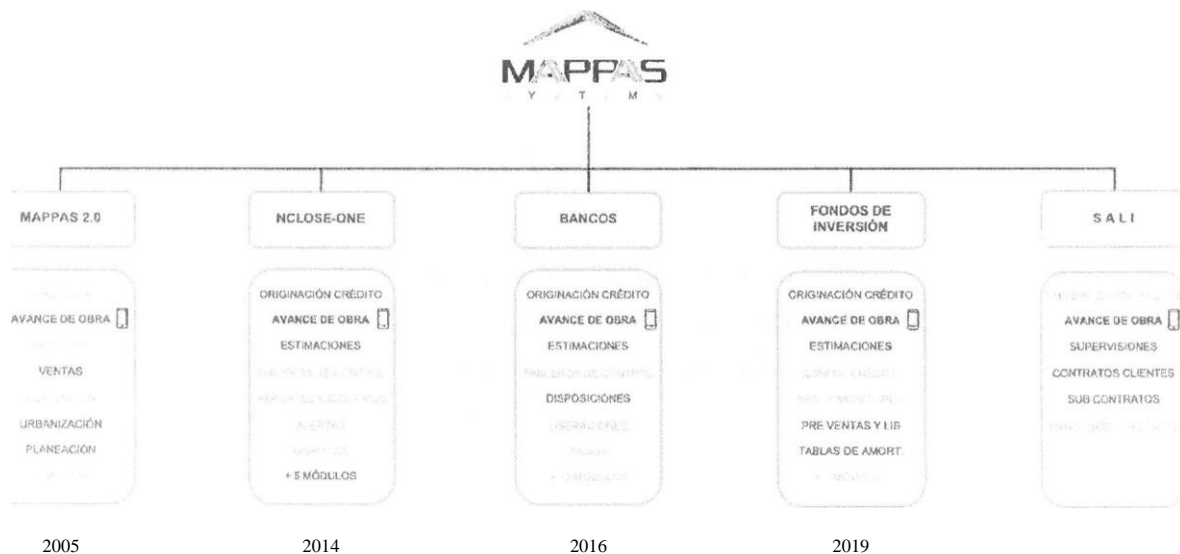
MAPPAS
SYSTEMS

MAPPAS 2.0

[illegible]
AVANCE DE OBRA
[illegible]
VENTAS
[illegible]
URBANIZACIÓN
PLANEACIÓN
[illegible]

NCLOSE-ONE

ORIGINACIÓN CRÉDITO
AVANCE DE OBRA
ESTIMACIONES
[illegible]
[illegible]
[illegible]
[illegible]
+ 5 MÓDULOS

BANCOS

ORIGINACIÓN CRÉDITO
AVANCE DE OBRA
ESTIMACIONES
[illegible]
DISPOSICIONES
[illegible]
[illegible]
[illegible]

FONDOS DE INVERSIÓN

ORIGINACIÓN CRÉDITO
AVANCE DE OBRA
ESTIMACIONES
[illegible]
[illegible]
PRE VENTAS Y LIB
TABLAS DE AMORT
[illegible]

SALI

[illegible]
AVANCE DE OBRA
SUPERVISIONES
CONTRATOS CLIENTES
SUB CONTRATOS
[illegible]

2005
2014
2016
2019